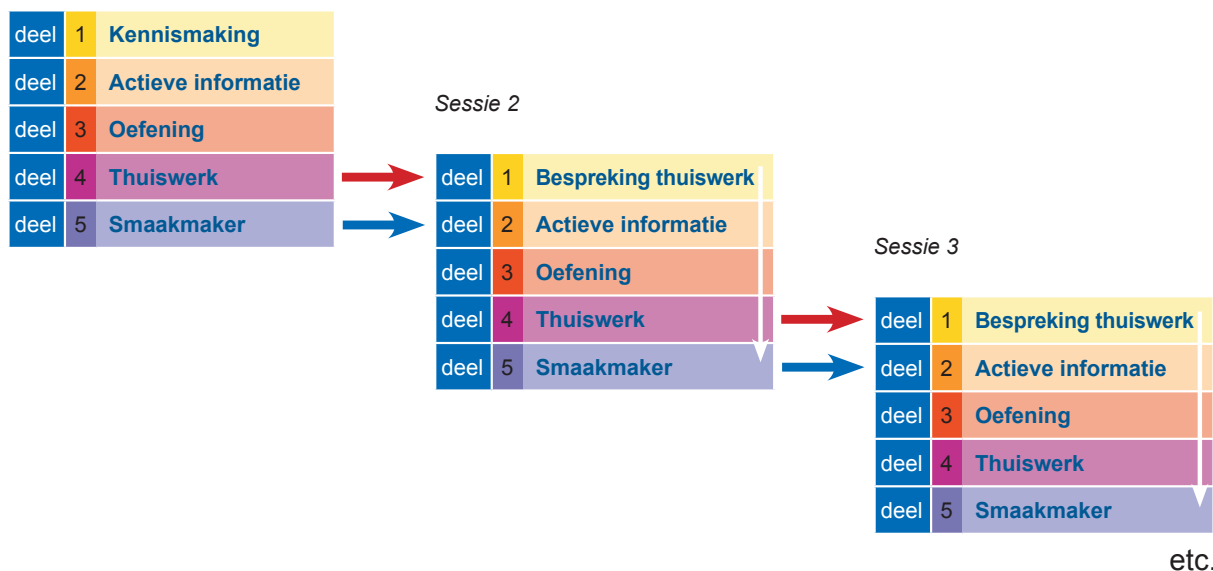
| | | |
|---|---|---|
| deel | 1 | Kennismaking |
| deel | 2 | Actieve informatie |
| deel | 3 | Oefening |
| deel | 4 | Thuiswerk |
| deel | 5 | Smaakmaker |

Sessie 2

| | | |
|---|---|---|
| deel | 1 | Bespreking thuiswerk |
| deel | 2 | Actieve informatie |
| deel | 3 | Oefening |
| deel | 4 | Thuiswerk |
| deel | 5 | Smaakmaker |

Sessie 3

| | | |
|---|---|---|
| deel | 1 | Bespreking thuiswerk |
| deel | 2 | Actieve informatie |
| deel | 3 | Oefening |
| deel | 4 | Thuiswerk |
| deel | 5 | Smaakmaker |

etc.